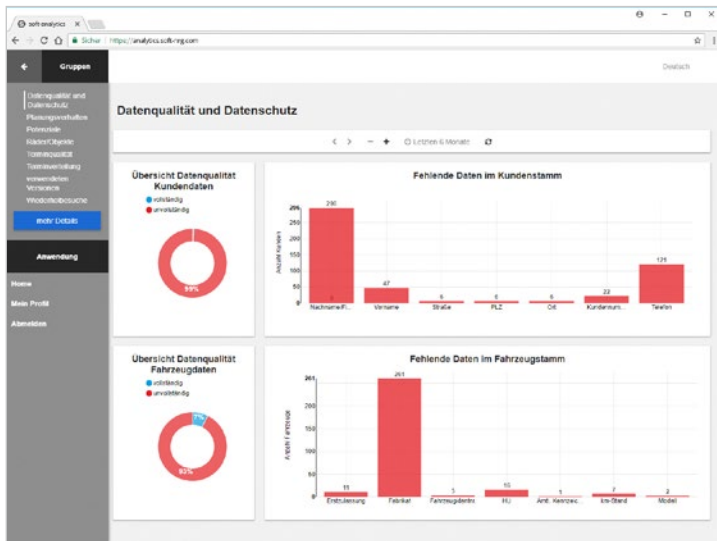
soft-analytics ×

← → C ⌂ Sicher | https://analytics.soft-ring.com

← Gruppen

Deutsch

Datenqualität und Datenschutz
Planungsverhalten
Potenziale
Räder/Objekte
Terminqualität
Terminverteilung
verwendeten Versionen
Wiederholbesuche

mehr Details

Anwendung

Home
Mein Profil
Abmelden

Datenqualität und Datenschutz

< > − + Letzten 6 Monate

Übersicht Datenqualität Kundendaten

vollständig
unvollständig

98%

Fehlende Daten im Kundenstamm

290
0
47
6
6
6
22
121

Anzahl Kunden

Nachname/Fi... Vorname Straße PLZ Ort Kundennum... Telefon

Übersicht Datenqualität Fahrzeugdaten

vollständig
unvollständig

93%

Fehlende Daten im Fahrzeugstamm

261
11
261
3
15
1
7
2

Anzahl Fahrzeuge

Erstzulassung Fabrikat Fahrzeugidentnr. HU Amtl. Kennzeic. km-Stand Modell